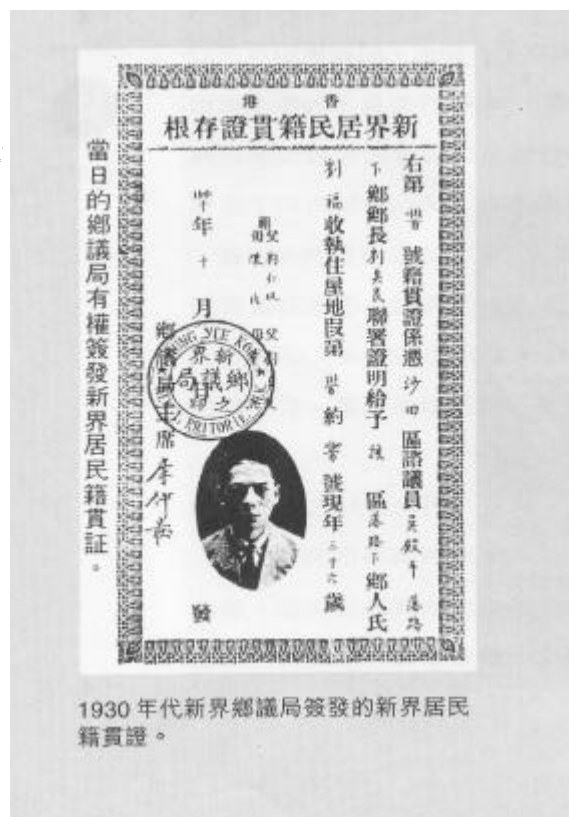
當日的鄉議局有權簽發新界居民籍貫証。

香港
新界居民籍貫證存根

右第 卌 號籍貫證係憑 沙田 區諮議員 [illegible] 鄉
下鄉鄉長 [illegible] 聯署證明給予 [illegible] 區 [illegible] 鄉人氏
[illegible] 收執住屋地段第 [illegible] 約 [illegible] 號現年 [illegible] 歲

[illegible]

卅 年 十 月 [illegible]

鄉議局主席 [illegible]

新界鄉議局之印

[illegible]

1930 年代新界鄉議局簽發的新界居民籍貫證。